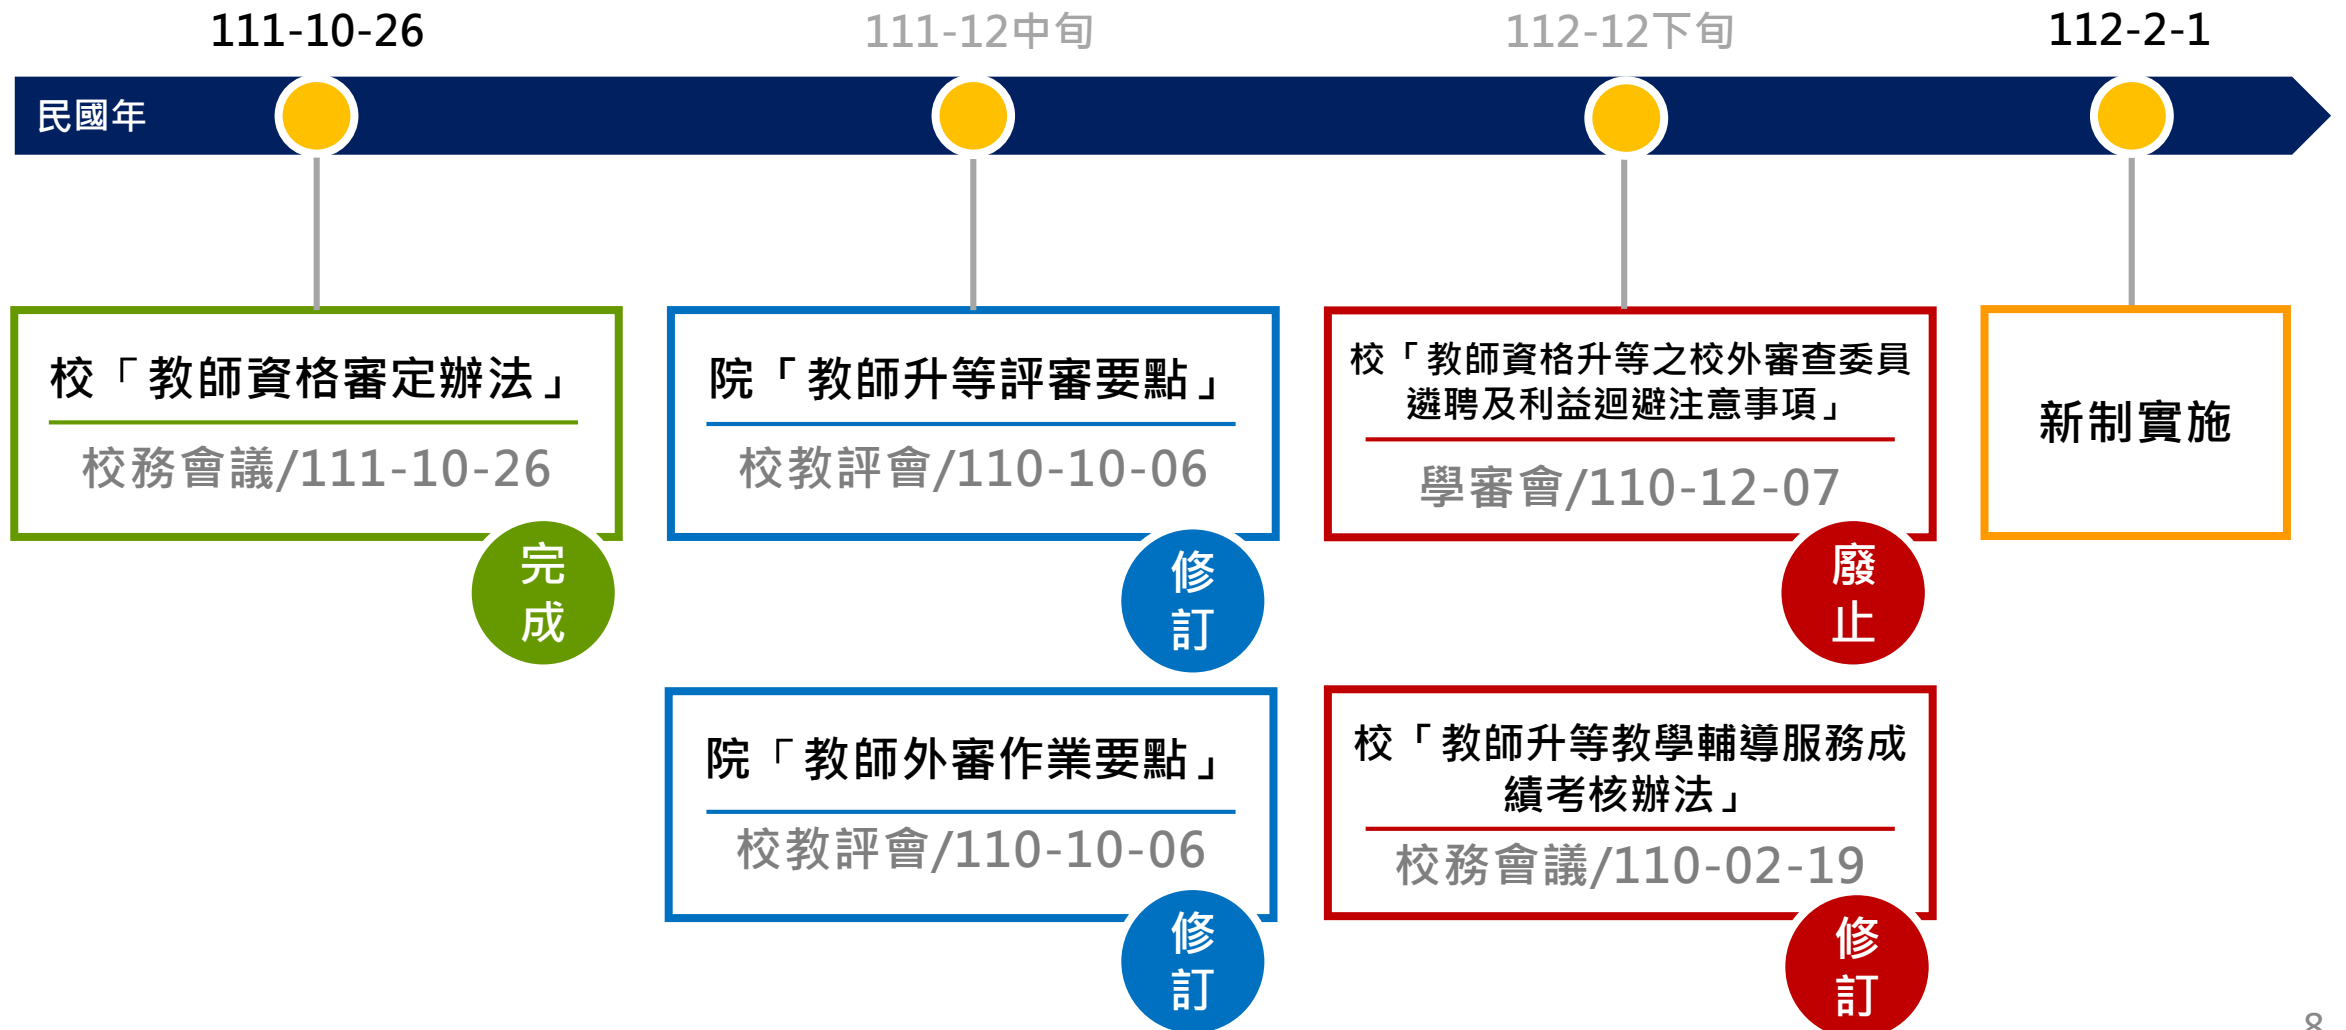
111-10-26

111-12中旬

112-12下旬

112-2-1

民國年

校「教師資格審定辦法」

校務會議/111-10-26

完成

院「教師升等評審要點」

校教評會/110-10-06

修訂

校「教師資格升等之校外審查委員遴聘及利益迴避注意事項」

學審會/110-12-07

廢止

新制實施

院「教師外審作業要點」

校教評會/110-10-06

修訂

校「教師升等教學輔導服務成績考核辦法」

校務會議/110-02-19

修訂

8